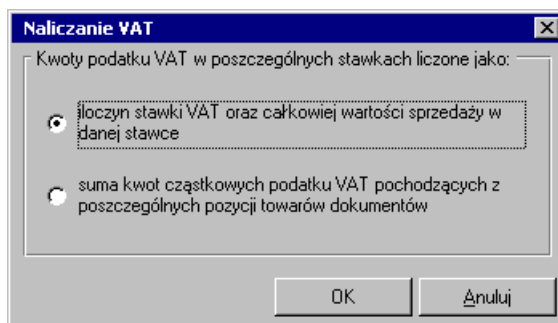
Naliczanie VAT

Kwoty podatku VAT w poszczególnych stawkach liczone jako:

iloczyn stawki VAT oraz całkowiej wartości sprzedaży w danej stawce

suma kwot cząstkowych podatku VAT pochodzących z poszczególnych pozycji towarów dokumentów

OK

Anuluj